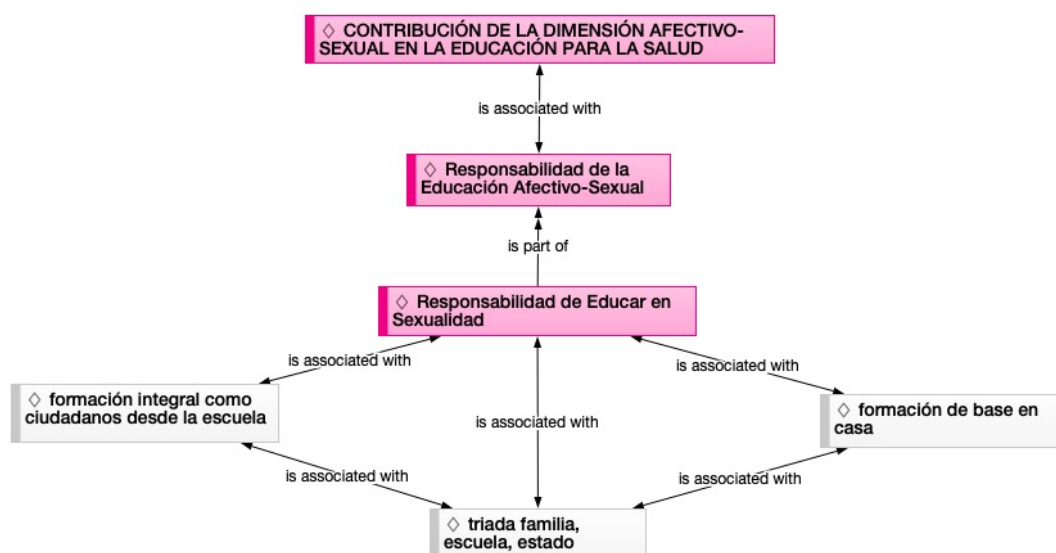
◇ CONTRIBUCIÓN DE LA DIMENSIÓN AFECTIVO-SEXUAL EN LA EDUCACIÓN PARA LA SALUD

is associated with

◇ Responsabilidad de la Educación Afectivo-Sexual

is part of

◇ Responsabilidad de Educar en Sexualidad

is associated with

is associated with

◇ formación integral como ciudadanos desde la escuela

is associated with

◇ formación de base en casa

is associated with

is associated with

◇ triada familia, escuela, estado